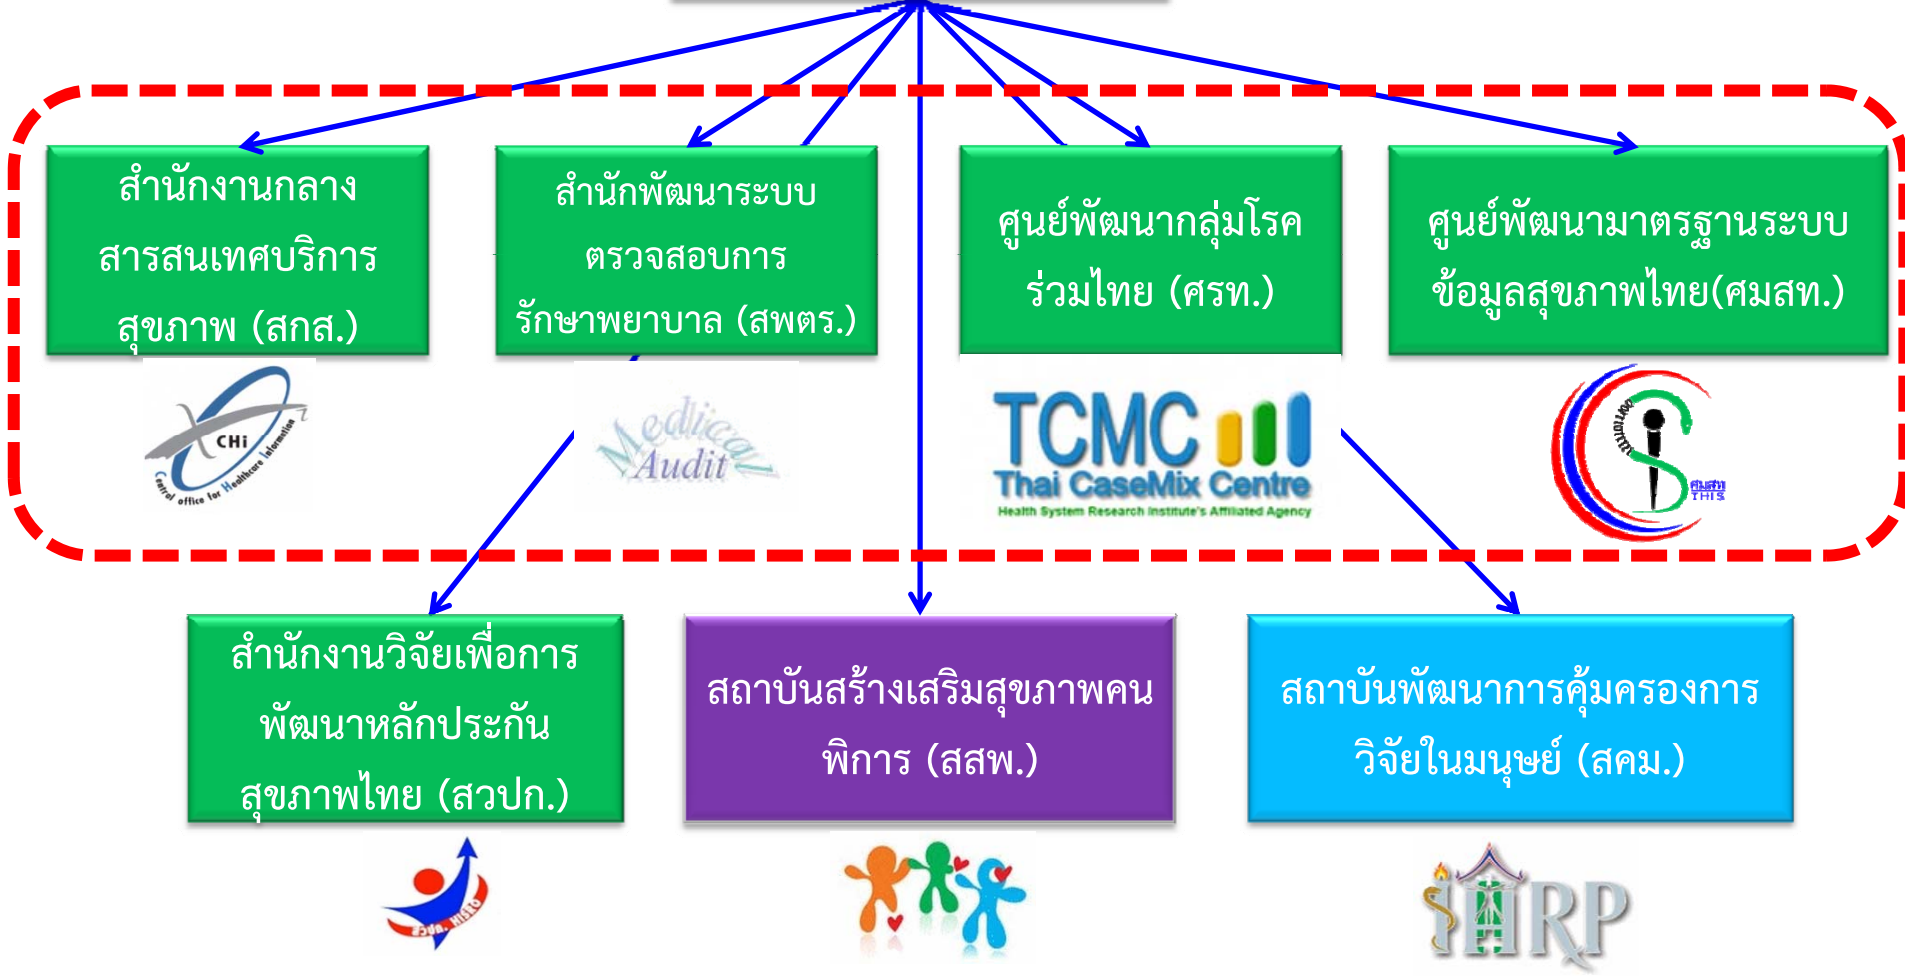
สำนักงานกลางสารสนเทศบริการสุขภาพ (สกส.)

CHi
Central office for Healthcare Information

สำนักพัฒนาระบบตรวจสอบการรักษาพยาบาล (สพตร.)

Medical Audit

ศูนย์พัฒนากลุ่มโรคร่วมไทย (ศรท.)

TCMC
Thai CaseMix Centre
Health System Research Institute's Affiliated Agency

ศูนย์พัฒนามาตรฐานระบบข้อมูลสุขภาพไทย(ศมสท.)

ศมสท
THIS

สำนักงานวิจัยเพื่อการพัฒนาหลักประกันสุขภาพไทย (สวปก.)

สวปก. HISRO

สถาบันสร้างเสริมสุขภาพคนพิการ (สสพ.)

สถาบันพัฒนาการคุ้มครองการวิจัยในมนุษย์ (สคม.)

IHRP